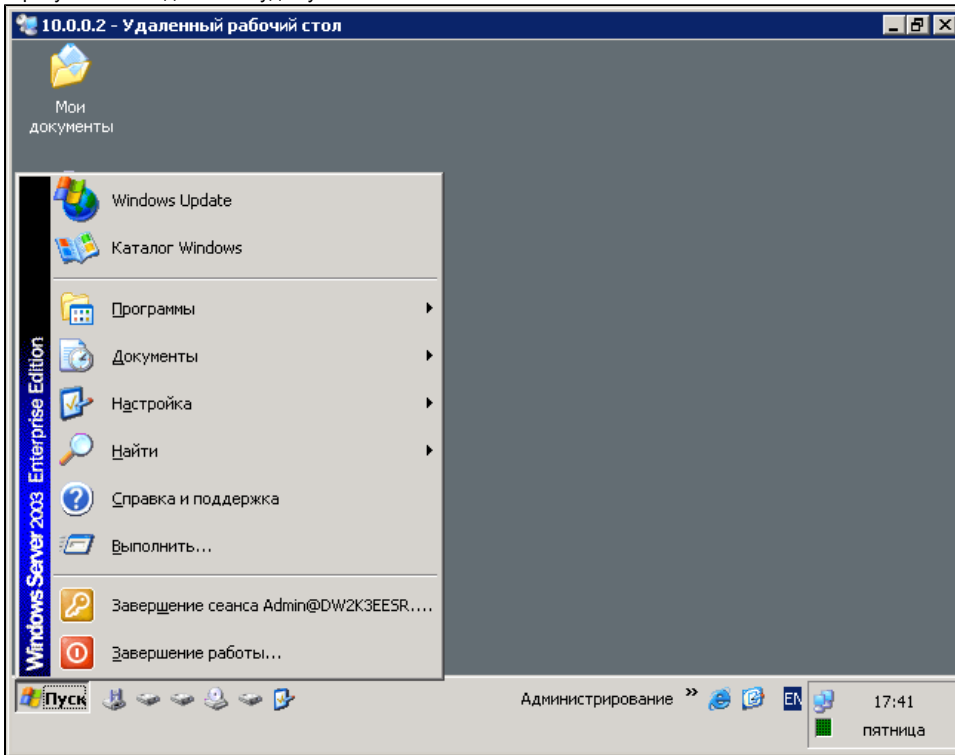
10.0.0.2 - Удаленный рабочий стол

Мои документы

Windows Update

Каталог Windows

Программы

Документы

Настройка

Найти

Справка и поддержка

Выполнить...

Завершение сеанса Admin@DW2K3EESR....

Завершение работы...

Windows Server 2003 Enterprise Edition

Пуск

Администрирование »

EN

17:41

пятница